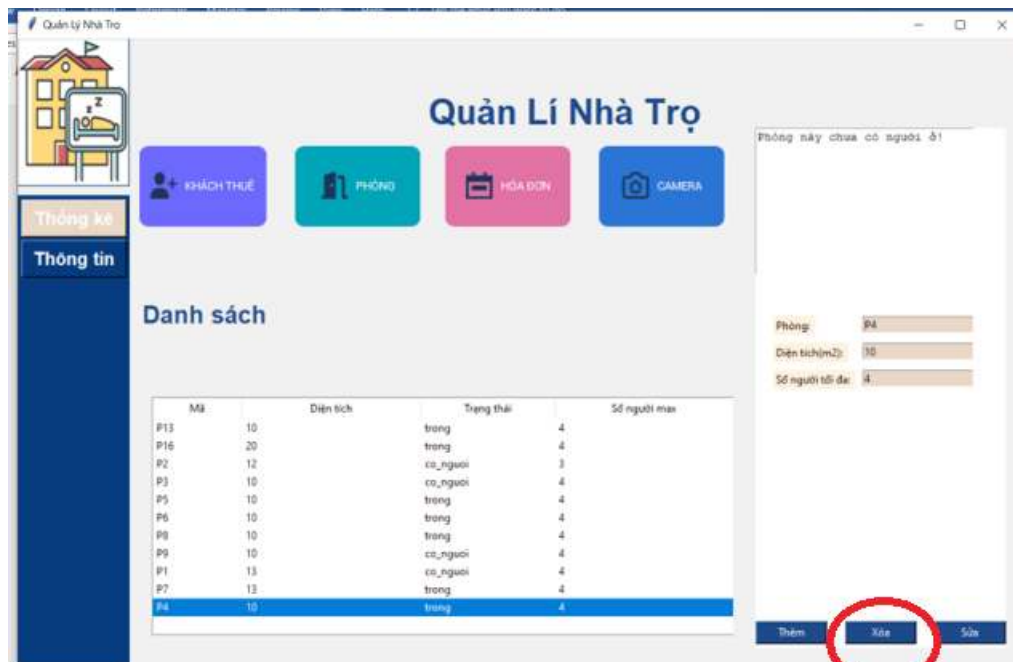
Quản Lý Nhà Trọ

Quản Lí Nhà Trọ

KHÁCH THUÊ
PHÒNG
HÓA ĐƠN
CAMERA

Thống kê
Thông tin

Danh sách

| Mã | Diện tích | Trạng thái | Số người max |
|---|---|---|---|
| P13 | 10 | trong | 4 |
| P16 | 20 | trong | 4 |
| P2 | 12 | co_nguoi | 3 |
| P3 | 10 | co_nguoi | 4 |
| P5 | 10 | trong | 4 |
| P6 | 10 | trong | 4 |
| P8 | 10 | trong | 4 |
| P9 | 10 | co_nguoi | 4 |
| P1 | 13 | co_nguoi | 4 |
| P7 | 13 | trong | 4 |
| P4 | 10 | trong | 4 |

Phòng này chưa có người ở!

Phòng: P4
Diện tích(m2): 10
Số người tối đa: 4

Thêm
Xóa
Sửa